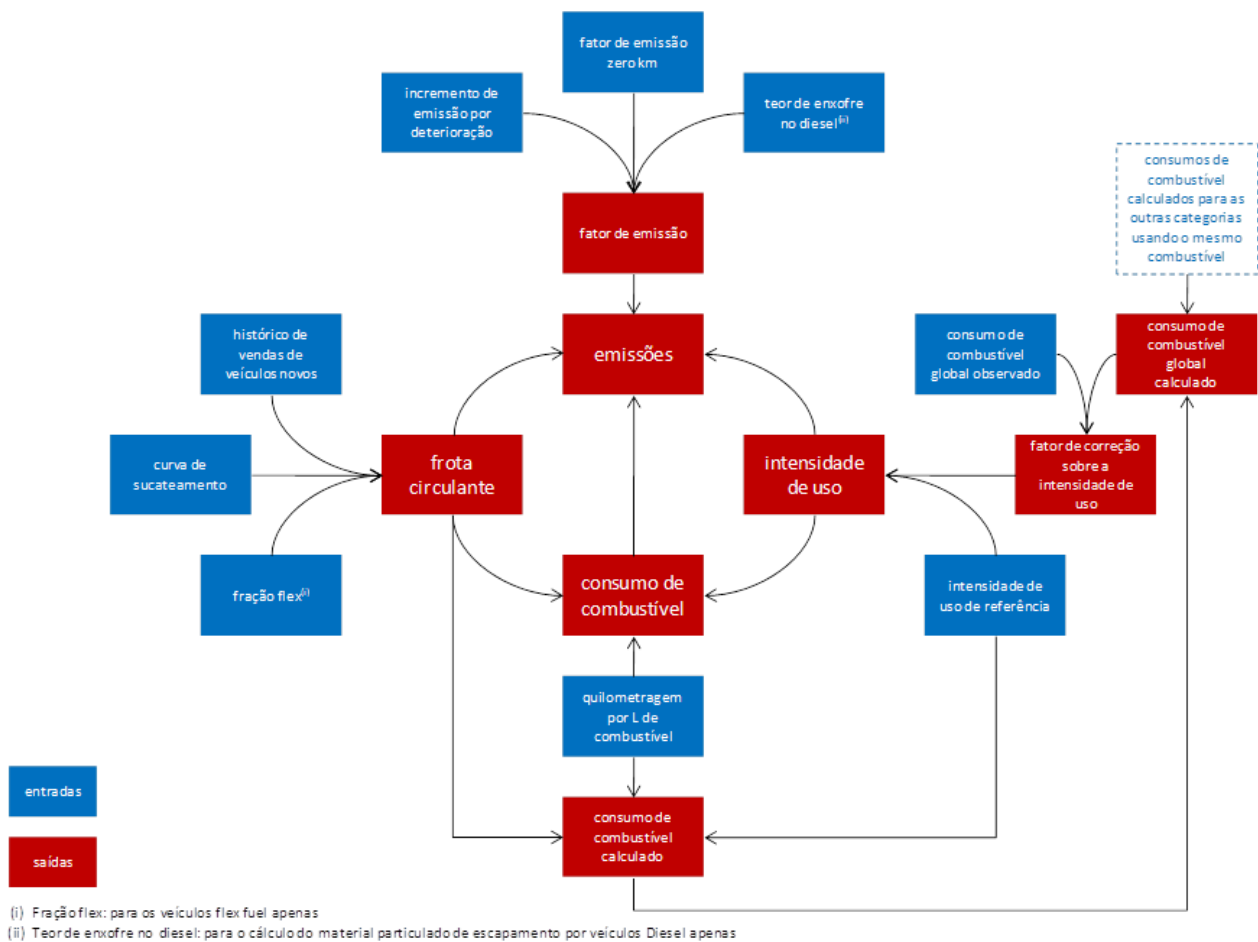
fator de emissão zero km

incremento de emissão por deterioração

teor de enxofre no diesel$^{(ii)}$

fator de emissão

consumos de combustível calculados para as outras categorias usando o mesmo combustível

histórico de vendas de veículos novos

emissões

consumo de combustível global observado

consumo de combustível global calculado

curva de sucateamento

frota circulante

intensidade de uso

fator de correção sobre a intensidade de uso

fração flex$^{(i)}$

consumo de combustível

intensidade de uso de referência

quilometragem por L de combustível

entradas

consumo de combustível calculado

saídas

(i) Fração flex: para os veículos flex fuel apenas
(ii) Teor de enxofre no diesel: para o cálculo do material particulado de escapamento por veículos Diesel apenas